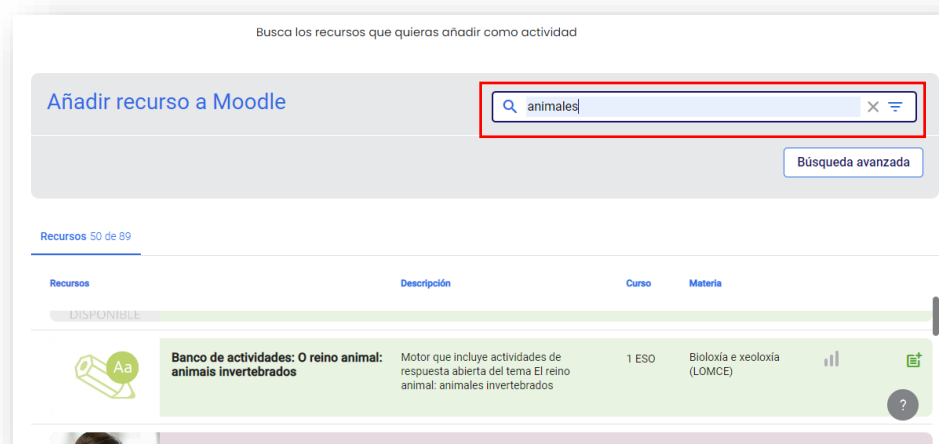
Busca los recursos que quieras añadir como actividad

Añadir recurso a Moodle

animales

Búsqueda avanzada

Recursos 50 de 89

| Recursos | | Descripción | Curso | Materia |
|---|---|---|---|---|
| DISPONIBLE | | | | |
| Aa | Banco de actividades: O reino animal: animais invertebrados | Motor que incluye actividades de respuesta abierta del tema El reino animal: animales invertebrados | 1 ESO | Bioloxía e xeoloxía (LOMCE) |

?